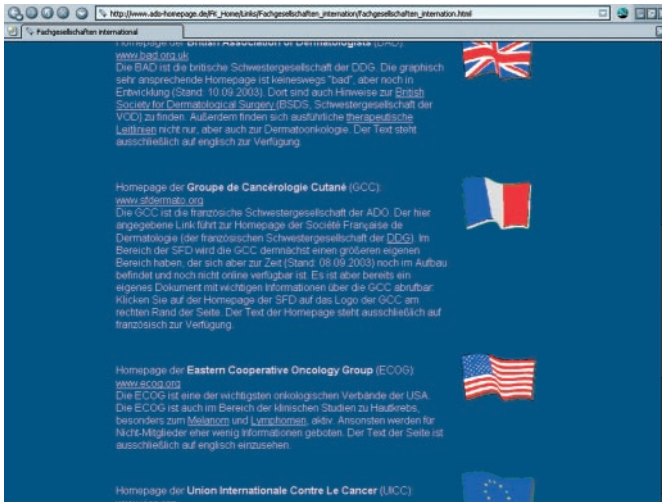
http://www.ado-homepage.de/Pi_Home/Links/Fachgesellschaften_internation/Fachgesellschaften_internation.html

Fachgesellschaften international

Homepage der British Association of Dermatologists (BAD):
www.bad.org.uk
Die BAD ist die britische Schwestergesellschaft der DDG. Die graphisch sehr ansprechende Homepage ist keineswegs "bad", aber noch in Entwicklung (Stand: 10.09.2003). Dort sind auch Hinweise zur British Society for Dermatological Surgery (BSDS, Schwestergesellschaft der VOD) zu finden. Außerdem finden sich ausführliche therapeutische Leitlinien nicht nur, aber auch zur Dermatoonkologie. Der Text steht ausschließlich auf englisch zur Verfügung.

Homepage der Groupe de Cancérologie Cutané (GCC):
www.sfdermato.org
Die GCC ist die französische Schwestergesellschaft der ADO. Der hier angegebene Link führt zur Homepage der Société Française de Dermatologie (der französischen Schwestergesellschaft der DDG). Im Bereich der SFD wird die GCC demnächst einen größeren eigenen Bereich haben, der sich aber zur Zeit (Stand: 08.09.2003) noch im Aufbau befindet und noch nicht online verfügbar ist. Es ist aber bereits ein eigenes Dokument mit wichtigen Informationen über die GCC abrufbar: Klicken Sie auf der Homepage der SFD auf das Logo der GCC am rechten Rand der Seite. Der Text der Homepage steht ausschließlich auf französisch zur Verfügung.

Homepage der Eastern Cooperative Oncology Group (ECOG):
www.ecog.org
Die ECOG ist eine der wichtigsten onkologischen Verbände der USA. Die ECOG ist auch im Bereich der klinischen Studien zu Hautkrebs, besonders zum Melanom und Lymphomen, aktiv. Ansonsten werden für Nicht-Mitglieder eher wenig Informationen geboten. Der Text der Seite ist ausschließlich auf englisch einzusehen.

Homepage der Union Internationale Contre Le Cancer (UICC):